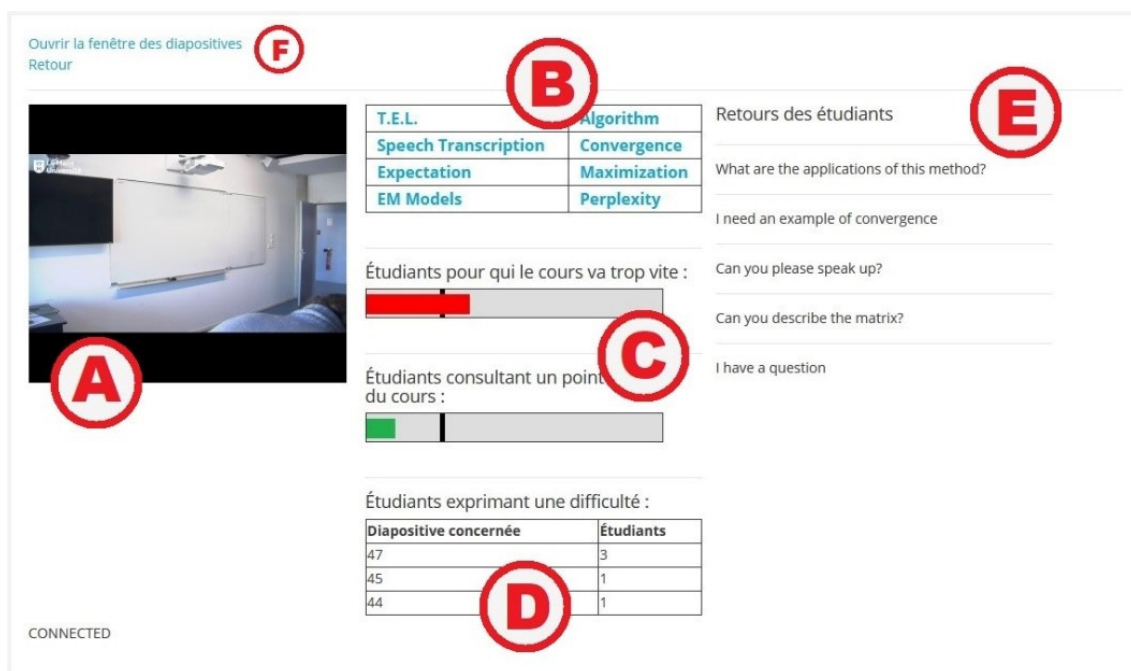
Ouvrir la fenêtre des diapositives
Retour

F

B

| T.E.L. | Algorithm |
|---|---|
| Speech Transcription | Convergence |
| Expectation | Maximization |
| EM Models | Perplexity |

Étudiants pour qui le cours va trop vite :

C

Étudiants consultant un point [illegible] du cours :

Étudiants exprimant une difficulté :

| Diapositive concernée | Étudiants |
|---|---|
| 47 | 3 |
| 45 | 1 |
| 44 | 1 |

D

Retours des étudiants

E

What are the applications of this method?

I need an example of convergence

Can you please speak up?

Can you describe the matrix?

I have a question

A

CONNECTED